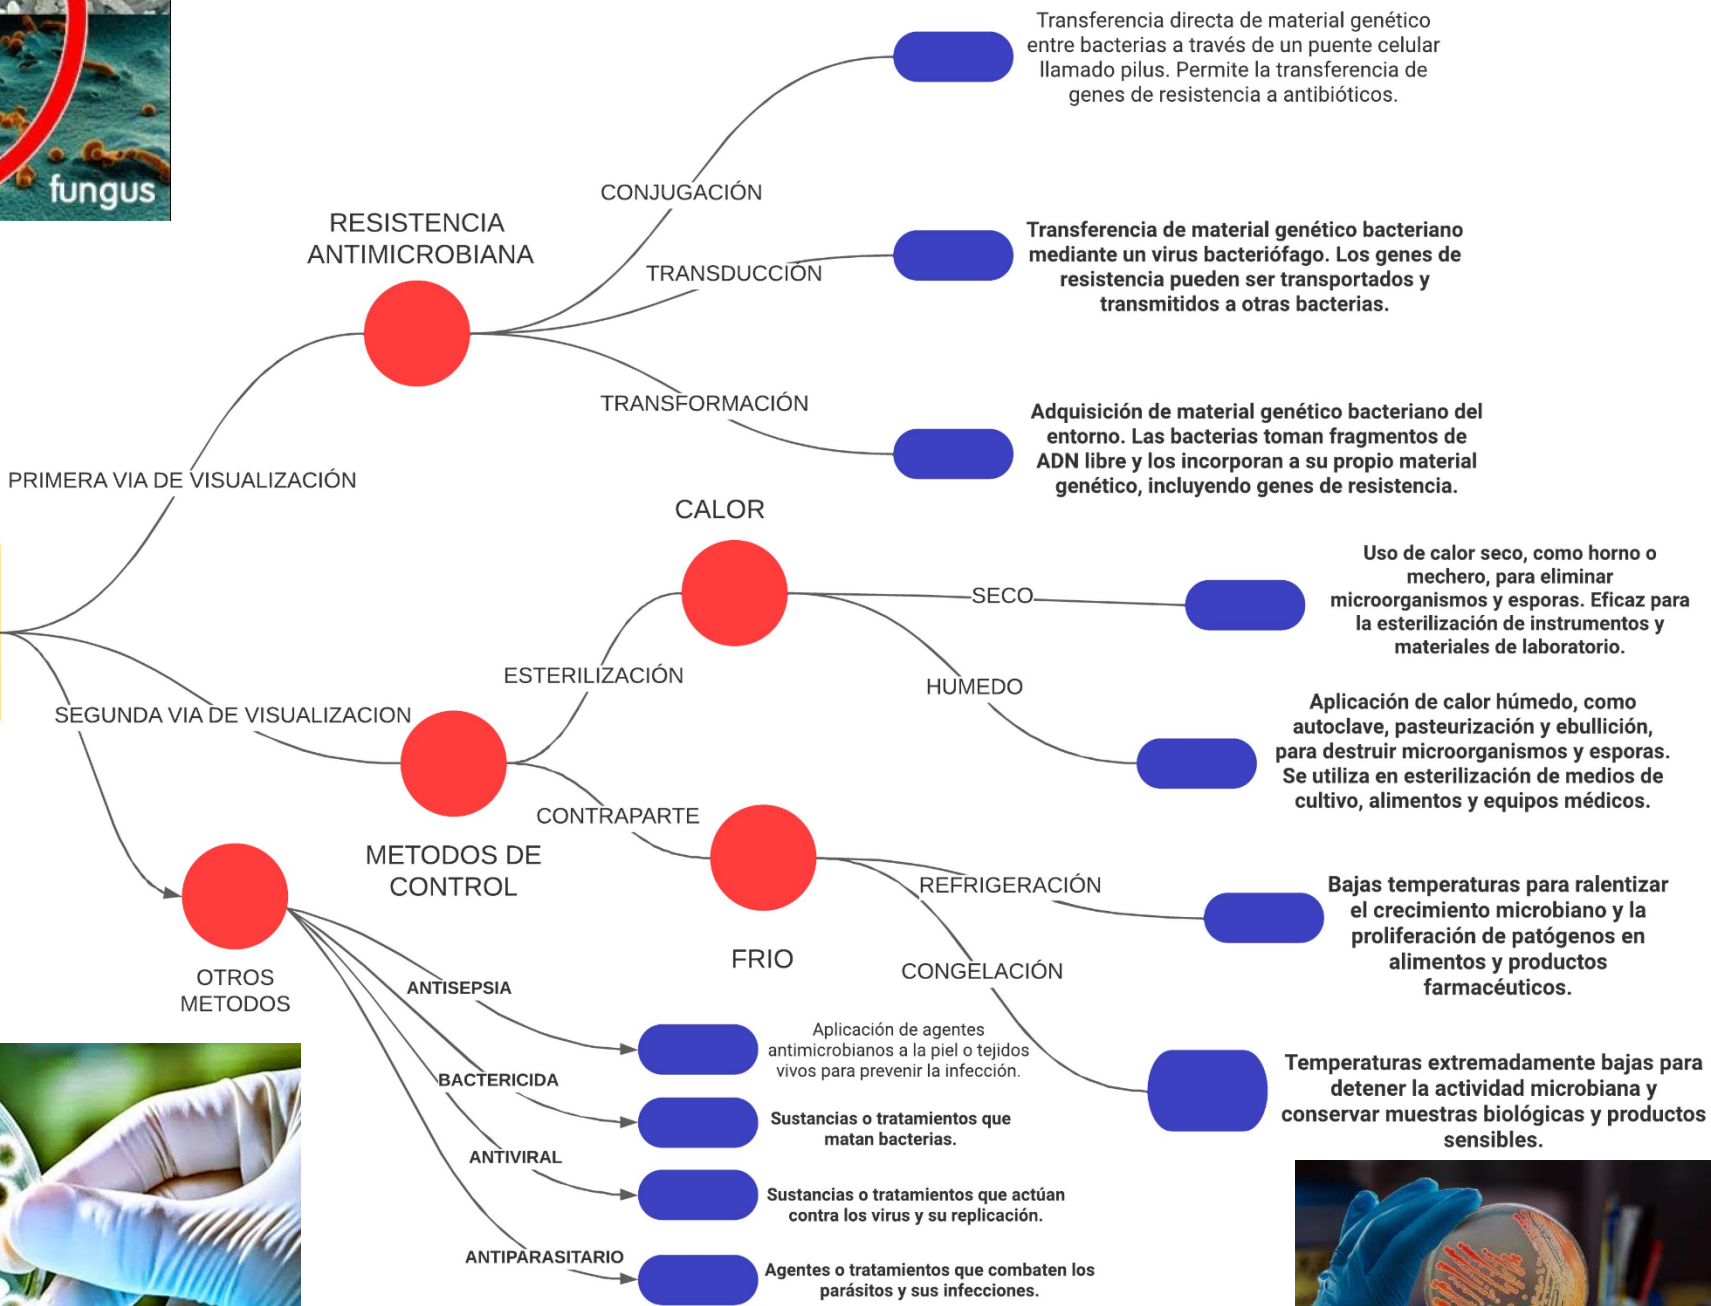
fungus

RESISTENCIA ANTIMICROBIANA

CONJUGACIÓN

Transferencia directa de material genético entre bacterias a través de un puente celular llamado pilus. Permite la transferencia de genes de resistencia a antibióticos.

TRANSDUCCIÓN

Transferencia de material genético bacteriano mediante un virus bacteriófago. Los genes de resistencia pueden ser transportados y transmitidos a otras bacterias.

TRANSFORMACIÓN

Adquisición de material genético bacteriano del entorno. Las bacterias toman fragmentos de ADN libre y los incorporan a su propio material genético, incluyendo genes de resistencia.

PRIMERA VIA DE VISUALIZACIÓN

CALOR

SECO

Uso de calor seco, como horno o mechero, para eliminar microorganismos y esporas. Eficaz para la esterilización de instrumentos y materiales de laboratorio.

ESTERILIZACIÓN

HUMEDO

Aplicación de calor húmedo, como autoclave, pasteurización y ebullición, para destruir microorganismos y esporas. Se utiliza en esterilización de medios de cultivo, alimentos y equipos médicos.

SEGUNDA VIA DE VISUALIZACION

CONTRAPARTE

METODOS DE CONTROL

REFRIGERACIÓN

Bajas temperaturas para ralentizar el crecimiento microbiano y la proliferación de patógenos en alimentos y productos farmacéuticos.

FRIO

CONGELACIÓN

Temperaturas extremadamente bajas para detener la actividad microbiana y conservar muestras biológicas y productos sensibles.

OTROS METODOS

ANTISEPSIA

Aplicación de agentes antimicrobianos a la piel o tejidos vivos para prevenir la infección.

BACTERICIDA

Sustancias o tratamientos que matan bacterias.

ANTIVIRAL

Sustancias o tratamientos que actúan contra los virus y su replicación.

ANTIPARASITARIO

Agentes o tratamientos que combaten los parásitos y sus infecciones.